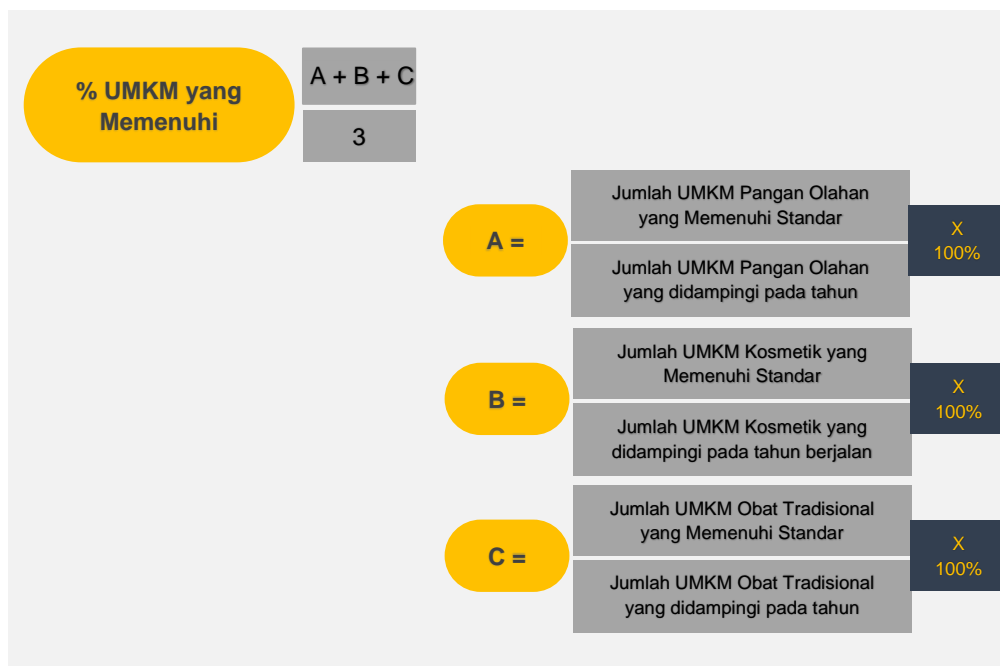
% UMKM yang Memenuhi

A + B + C

3

A =

Jumlah UMKM Pangan Olahan yang Memenuhi Standar

Jumlah UMKM Pangan Olahan yang didampingi pada tahun

X 100%

B =

Jumlah UMKM Kosmetik yang Memenuhi Standar

Jumlah UMKM Kosmetik yang didampingi pada tahun berjalan

X 100%

C =

Jumlah UMKM Obat Tradisional yang Memenuhi Standar

Jumlah UMKM Obat Tradisional yang didampingi pada tahun

X 100%